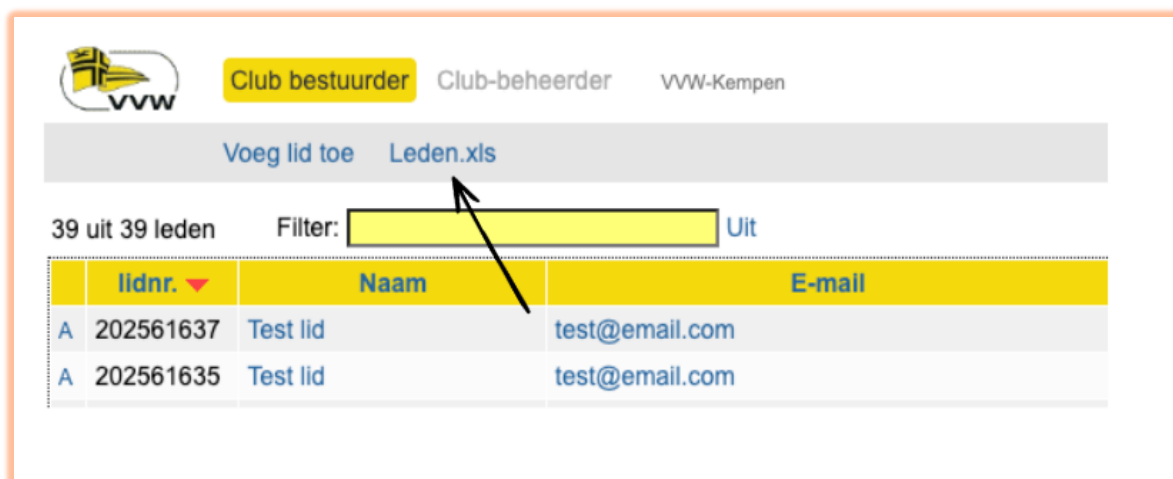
VVW

Club bestuurder Club-beheerder VVW-Kempen

Voeg lid toe Leden.xls

39 uit 39 leden Filter: Uit

| | lidnr. | Naam | E-mail |
|---|---|---|---|
| A | 202561637 | Test lid | test@email.com |
| A | 202561635 | Test lid | test@email.com |